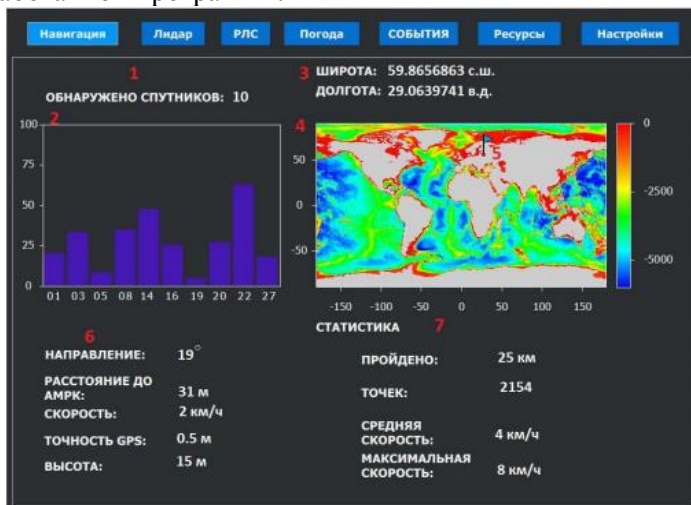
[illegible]

Навигация Лидар РЛС Погода СОБЫТИЯ Ресурсы Настройки

1

ОБНАРУЖЕНО СПУТНИКОВ: 10

3 ШИРОТА: 59.8656863 с.ш.

ДОЛГОТА: 29.0639741 в.д.

2

100
75
50
25
0

01 03 05 08 14 16 19 20 22 27

4

50
0
-50

-150 -100 -50 0 50 100 150

5

0
-2500
-5000

6

СТАТИСТИКА 7

НАПРАВЛЕНИЕ: 19°

РАССТОЯНИЕ ДО АМРК: 31 м

СКОРОСТЬ: 2 км/ч

ТОЧНОСТЬ GPS: 0.5 м

ВЫСОТА: 15 м

ПРОЙДЕНО: 25 км

ТОЧЕК: 2154

СРЕДНЯЯ СКОРОСТЬ: 4 км/ч

МАКСИМАЛЬНАЯ СКОРОСТЬ: 8 км/ч